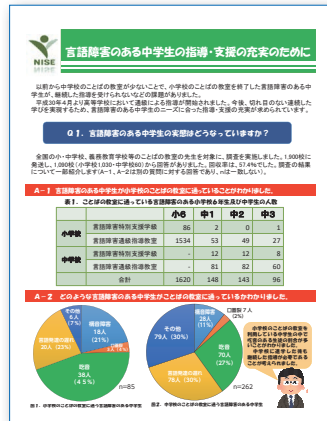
NISE

言語障害のある中学生の指導・支援の充実のために

以前から中学校のことばの教室が少ないことで、小学校のことばの教室を修了した言語障害のある中学生が、継続した指導を受けられないなどの課題がありました。

平成30年4月より高等学校においても通級による指導が開始されました。今後、切れ目のない連続した学びを実現するため、言語障害のある中学生のニーズに合った指導・支援の充実が求められています。

Q1．言語障害のある中学生の実態はどうなっていますか？

全国の小・中学校、義務教育学校等のことばの教室の先生を対象に、調査を実施しました。1,900校に発送し、1,080校（小学校1,030・中学校50）から回答がありました。回収率は、57.4％でした。調査の結果について一部紹介します（A－1、A－2は別の質問に対する回答であり、n は一致しない）。

A－1　言語障害のある中学生が小学校のことばの教室に通っていることがわかりました。

表1．ことばの教室に通っている言語障害のある小学校6年生及び中学生の人数

| | | 小6 | 中1 | 中2 | 中3 |
|---|---|---|---|---|---|
| 小学校 | 言語障害特別支援学級 | 86 | 2 | 0 | 1 |
| | 言語障害通級指導教室 | 1534 | 53 | 49 | 27 |
| 中学校 | 言語障害特別支援学級 | － | 12 | 12 | 8 |
| | 言語障害通級指導教室 | － | 81 | 82 | 60 |
| 合計 | | 1620 | 148 | 143 | 96 |

A－2　どのような言語障害のある中学生がことばの教室に通っているのかわかりました。

その他 4人（5%）
構音障害 18人（21%）
言語発達の遅れ 10人（12%）
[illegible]
吃音 38人（45%）
n=85

図1．小学校のことばの教室に通う言語障害のある中学生

その他 79人（30%）
構音障害 28人（11%）
口蓋裂 7人（2%）
言語発達の遅れ 78人（30%）
吃音 70人（27%）
n=262

図2．中学校のことばの教室に通う言語障害のある中学生

小学校のことばの教室を利用している中学生の中で吃音のある生徒が多いことがわかりました。中学校に進学しても継続した指導が必要である生徒が多いようです。